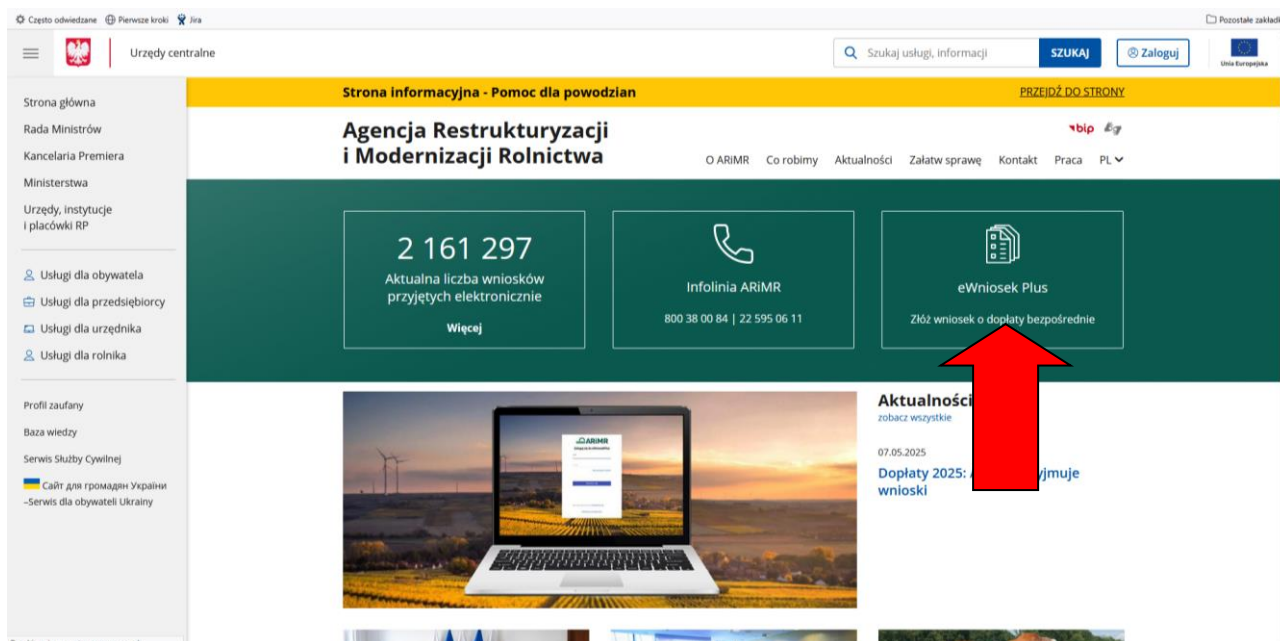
Często odwiedzane Pierwsze kroki Jira
Pozostałe zakładki

Urzędy centralne
Szukaj usługi, informacji SZUKAJ Zaloguj
Unia Europejska

Strona główna
Rada Ministrów
Kancelaria Premiera
Ministerstwa
Urzędy, instytucje i placówki RP

Usługi dla obywatela
Usługi dla przedsiębiorcy
Usługi dla urzędnika
Usługi dla rolnika

Profil zaufany
Baza wiedzy
Serwis Służby Cywilnej
Сайт для громадян України –Serwis dla obywateli Ukrainy

Strona informacyjna - Pomoc dla powodzian
PRZEJDŹ DO STRONY

Agencja Restrukturyzacji i Modernizacji Rolnictwa
bip
O ARiMR Co robimy Aktualności Załatw sprawę Kontakt Praca PL

2 161 297
Aktualna liczba wniosków przyjętych elektronicznie
Więcej

Infolinia ARiMR
800 38 00 84 | 22 595 06 11

eWniosek Plus
Złóż wniosek o dopłaty bezpośrednie

ARiMR

Aktualności
zobacz wszystkie
07.05.2025
Dopłaty 2025: A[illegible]yjmuje wnioski